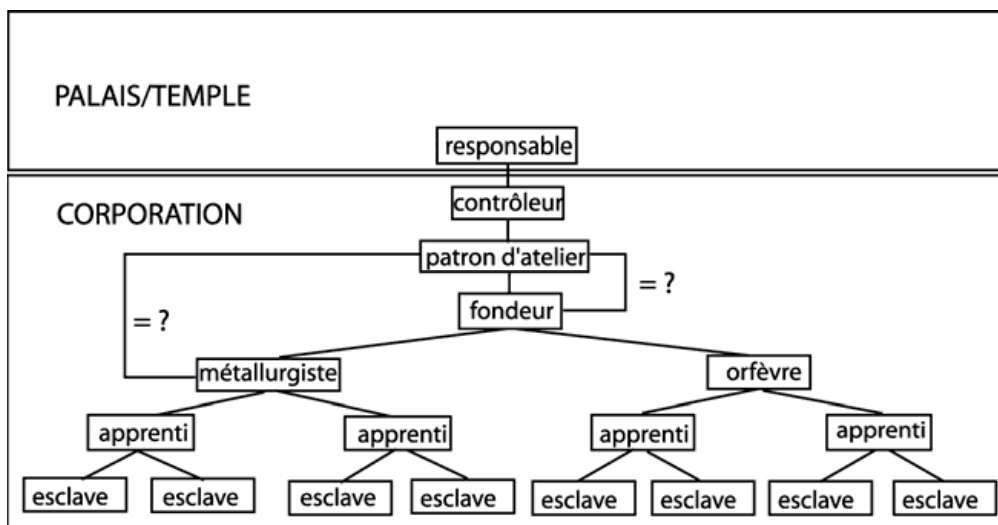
PALAIS/TEMPLE

responsable

CORPORATION

contrôleur

patron d'atelier

= ?

= ?

fondeur

métallurgiste

orfèvre

apprenti

apprenti

apprenti

apprenti

esclave

esclave

esclave

esclave

esclave

esclave

esclave

esclave